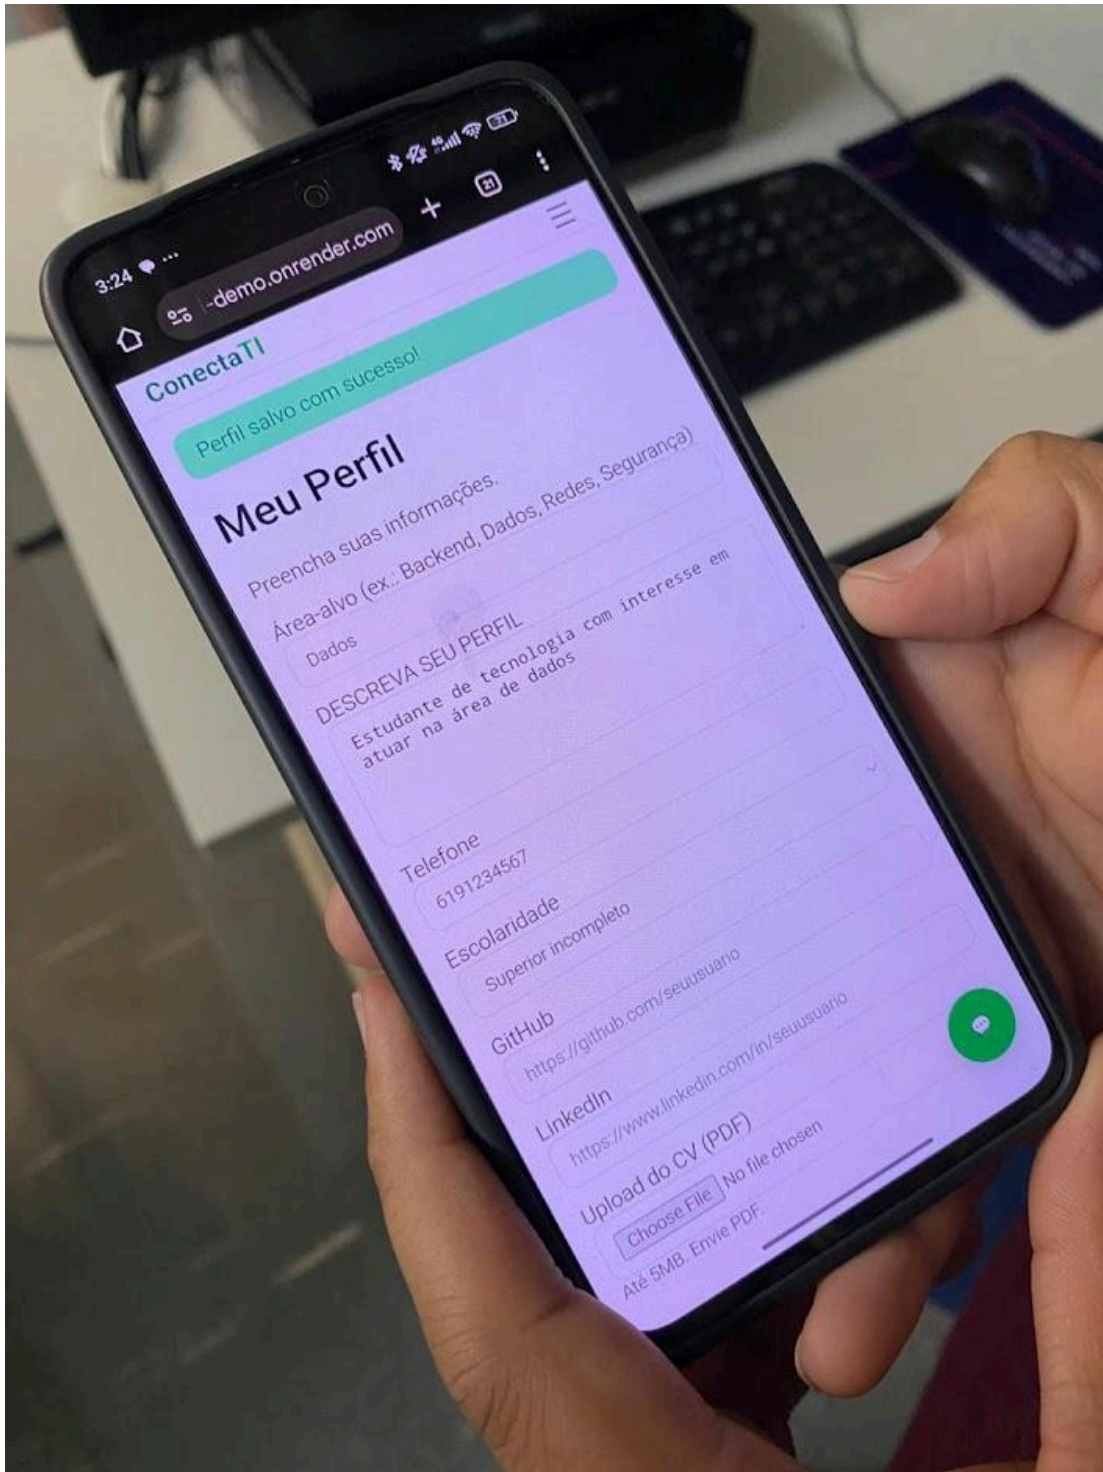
3:24 ...
-demo.onrender.com
+
21
ConectaTI
Perfil salvo com sucesso!
Meu Perfil
Preencha suas informações.
Área-alvo (ex.: Backend, Dados, Redes, Segurança)
Dados
DESCREVA SEU PERFIL
Estudante de tecnologia com interesse em atuar na área de dados
Telefone
6191234567
Escolaridade
Superior incompleto
GitHub
https://github.com/seuusuario
LinkedIn
https://www.linkedin.com/in/seuusuario
Upload do CV (PDF)
Choose File No file chosen
Até 5MB. Envie PDF